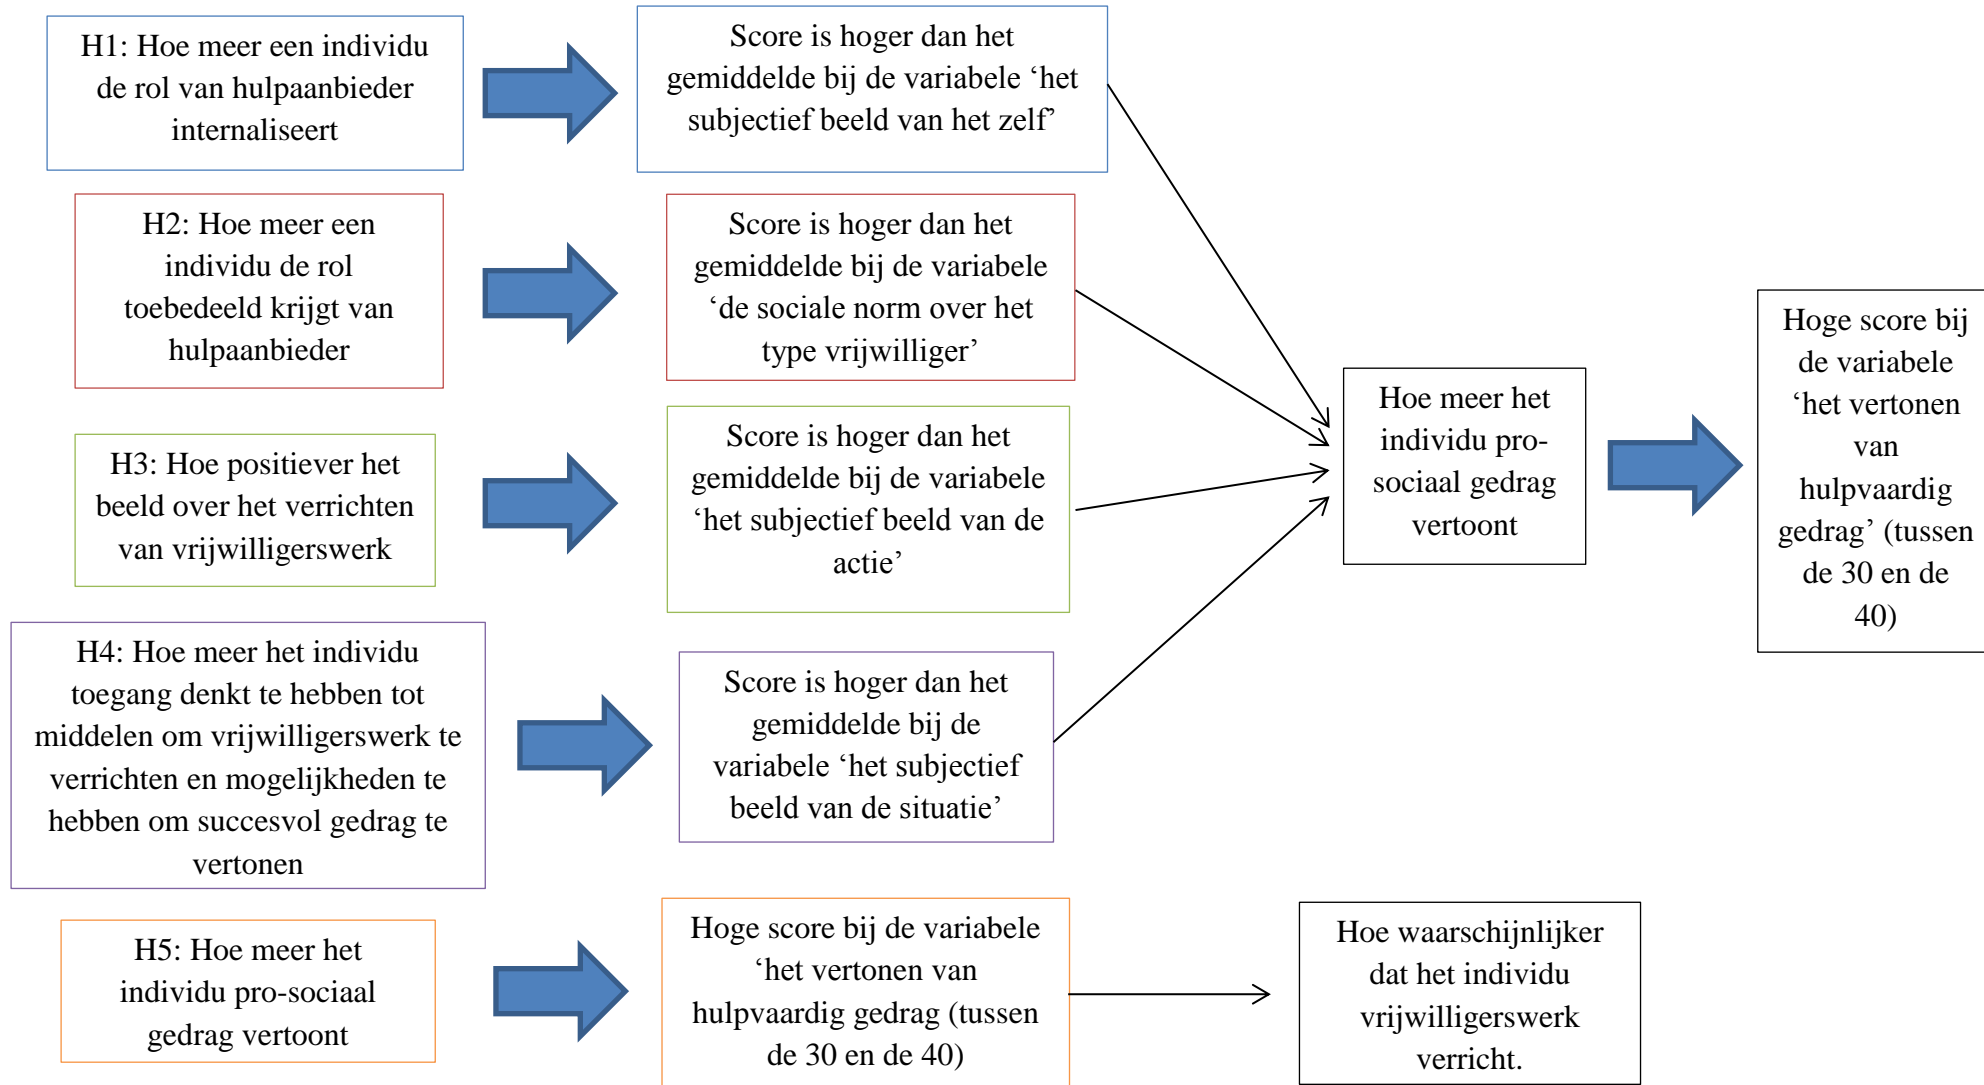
H1: Hoe meer een individu de rol van hulpaanbieder internaliseert

Score is hoger dan het gemiddelde bij de variabele ‘het subjectief beeld van het zelf’

H2: Hoe meer een individu de rol toebedeeld krijgt van hulpaanbieder

Score is hoger dan het gemiddelde bij de variabele ‘de sociale norm over het type vrijwilliger’

H3: Hoe positiever het beeld over het verrichten van vrijwilligerswerk

Score is hoger dan het gemiddelde bij de variabele ‘het subjectief beeld van de actie’

H4: Hoe meer het individu toegang denkt te hebben tot middelen om vrijwilligerswerk te verrichten en mogelijkheden te hebben om succesvol gedrag te vertonen

Score is hoger dan het gemiddelde bij de variabele ‘het subjectief beeld van de situatie’

Hoe meer het individu pro-sociaal gedrag vertoont

Hoge score bij de variabele ‘het vertonen van hulpvaardig gedrag’ (tussen de 30 en de 40)

H5: Hoe meer het individu pro-sociaal gedrag vertoont

Hoge score bij de variabele ‘het vertonen van hulpvaardig gedrag (tussen de 30 en de 40)

Hoe waarschijnlijker dat het individu vrijwilligerswerk verricht.